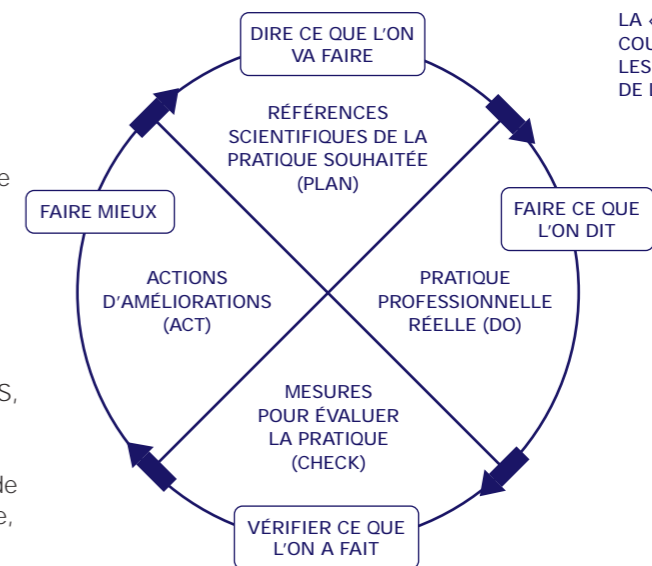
DIRE CE QUE L'ON VA FAIRE

LA «
COU
LES
DE I

RÉFÉRENCES SCIENTIFIQUES DE LA PRATIQUE SOUHAITÉE (PLAN)

e

FAIRE MIEUX

FAIRE CE QUE L'ON DIT

ACTIONS D'AMÉLIORATIONS (ACT)

PRATIQUE PROFESSIONNELLE RÉELLE (DO)

S,

MESURES POUR ÉVALUER LA PRATIQUE (CHECK)

de
e,

VÉRIFIER CE QUE L'ON A FAIT